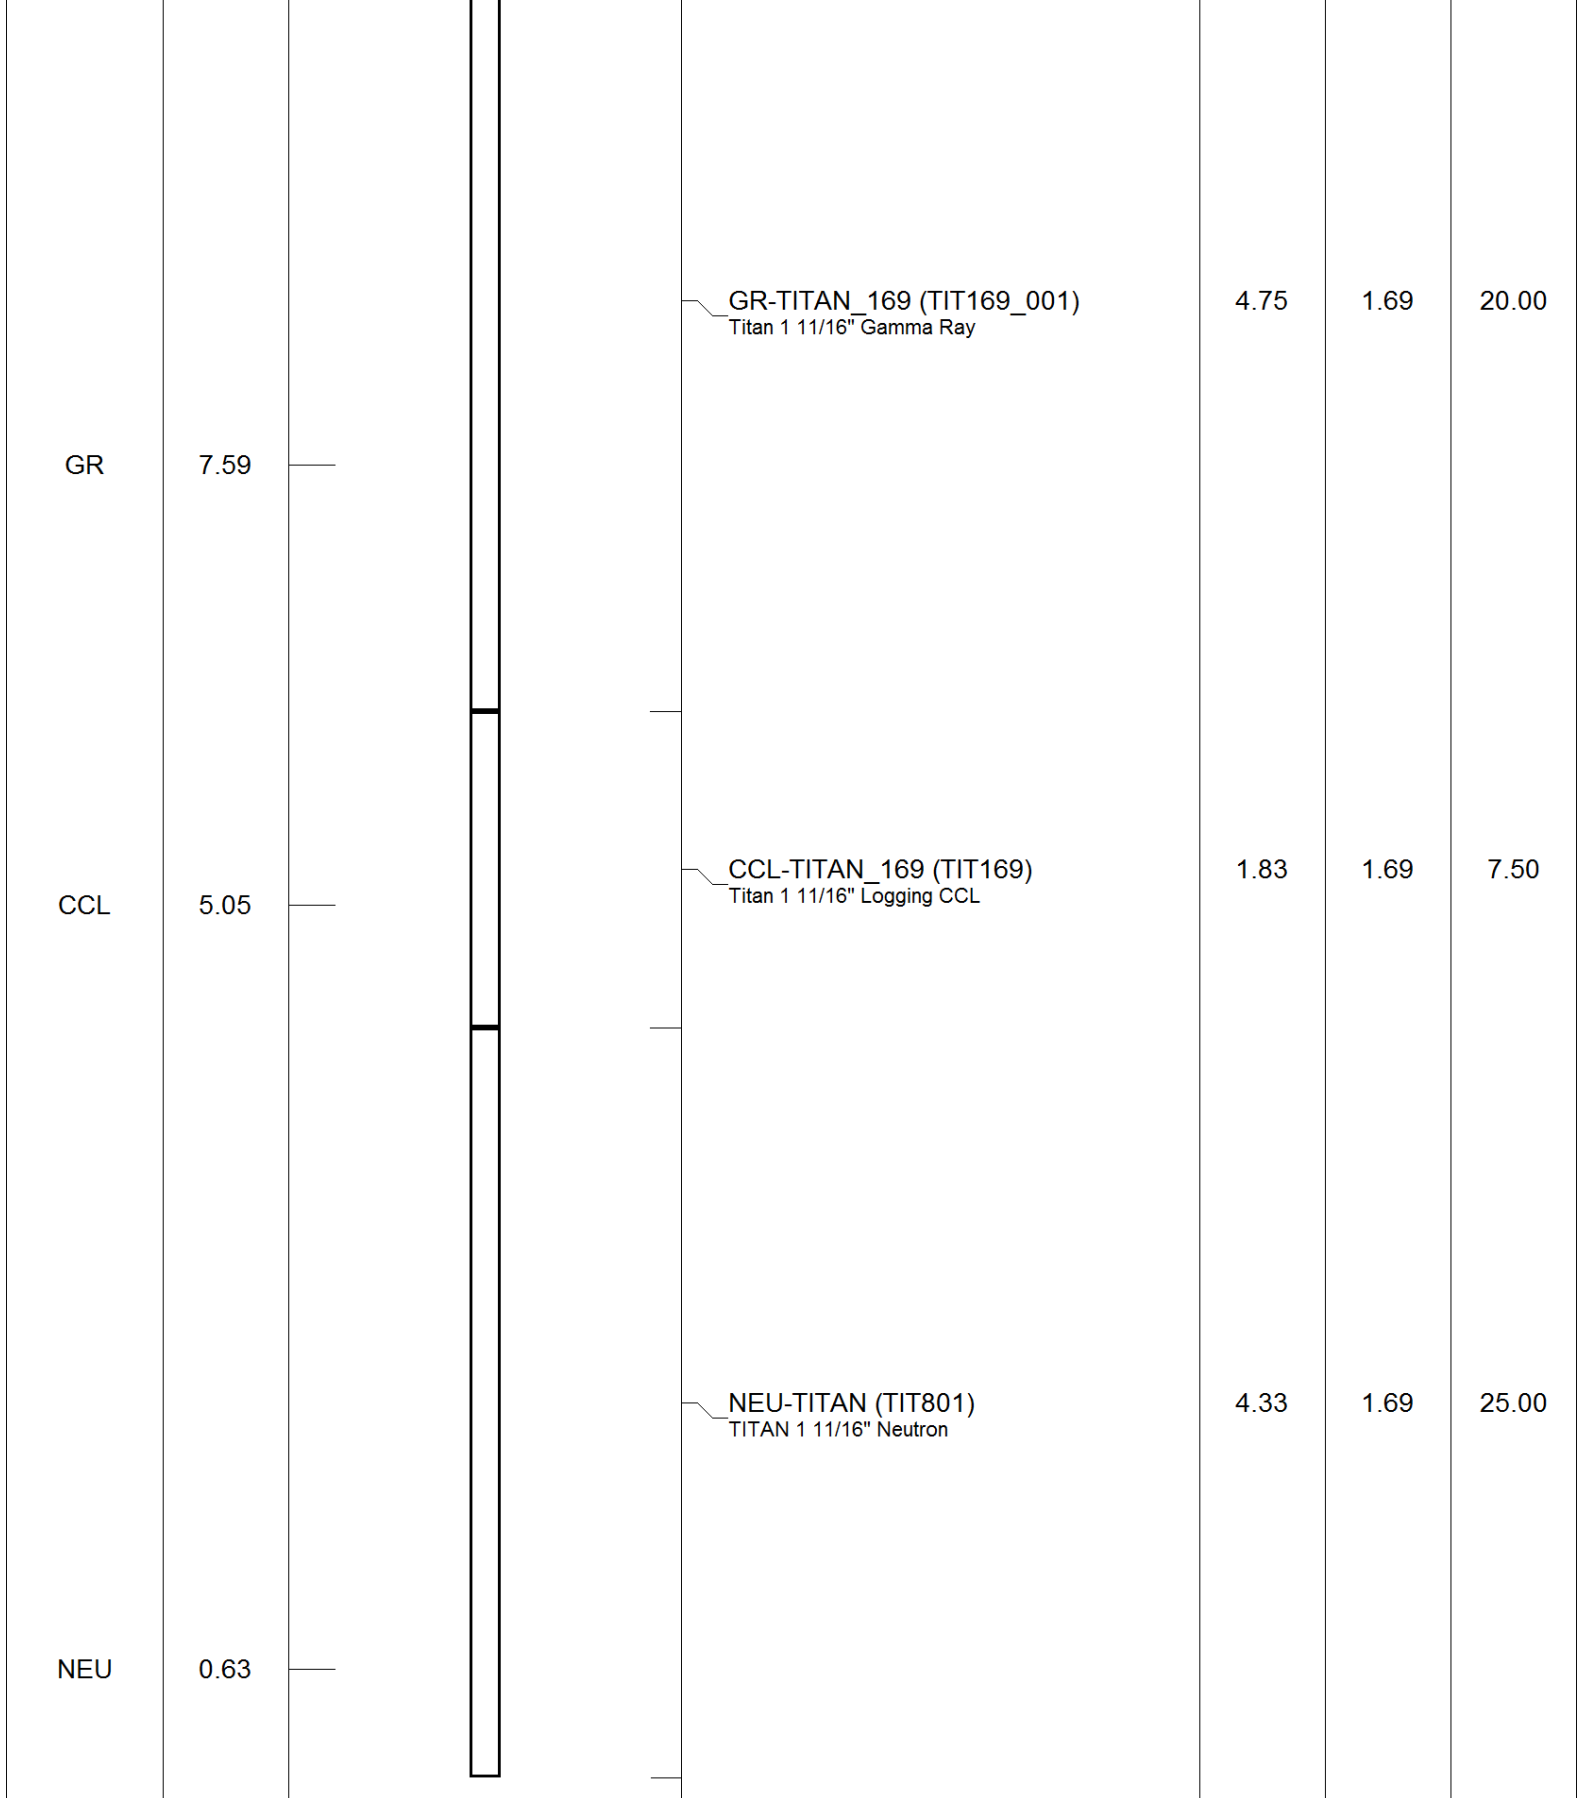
GR-TITAN_169 (TIT169_001)
Titan 1 11/16" Gamma Ray

4.75 1.69 20.00

GR 7.59

CCL-TITAN_169 (TIT169)
Titan 1 11/16" Logging CCL

1.83 1.69 7.50

CCL 5.05

NEU-TITAN (TIT801)
TITAN 1 11/16" Neutron

4.33 1.69 25.00

NEU 0.63